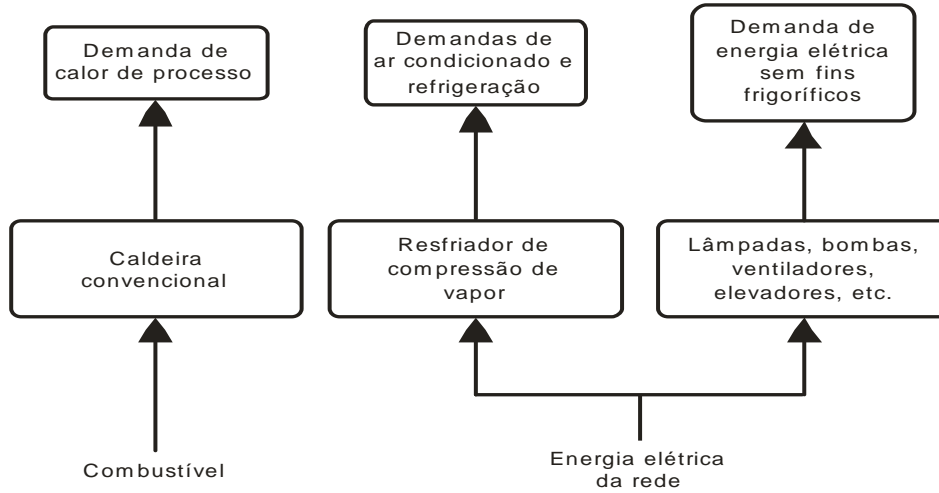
Demanda de calor de processo

Demandas de ar condicionado e refrigeração

Demanda de energia elétrica sem fins frigoríficos

Caldeira convencional

Resfriador de compressão de vapor

Lâmpadas, bombas, ventiladores, elevadores, etc.

Combustível

Energia elétrica da rede